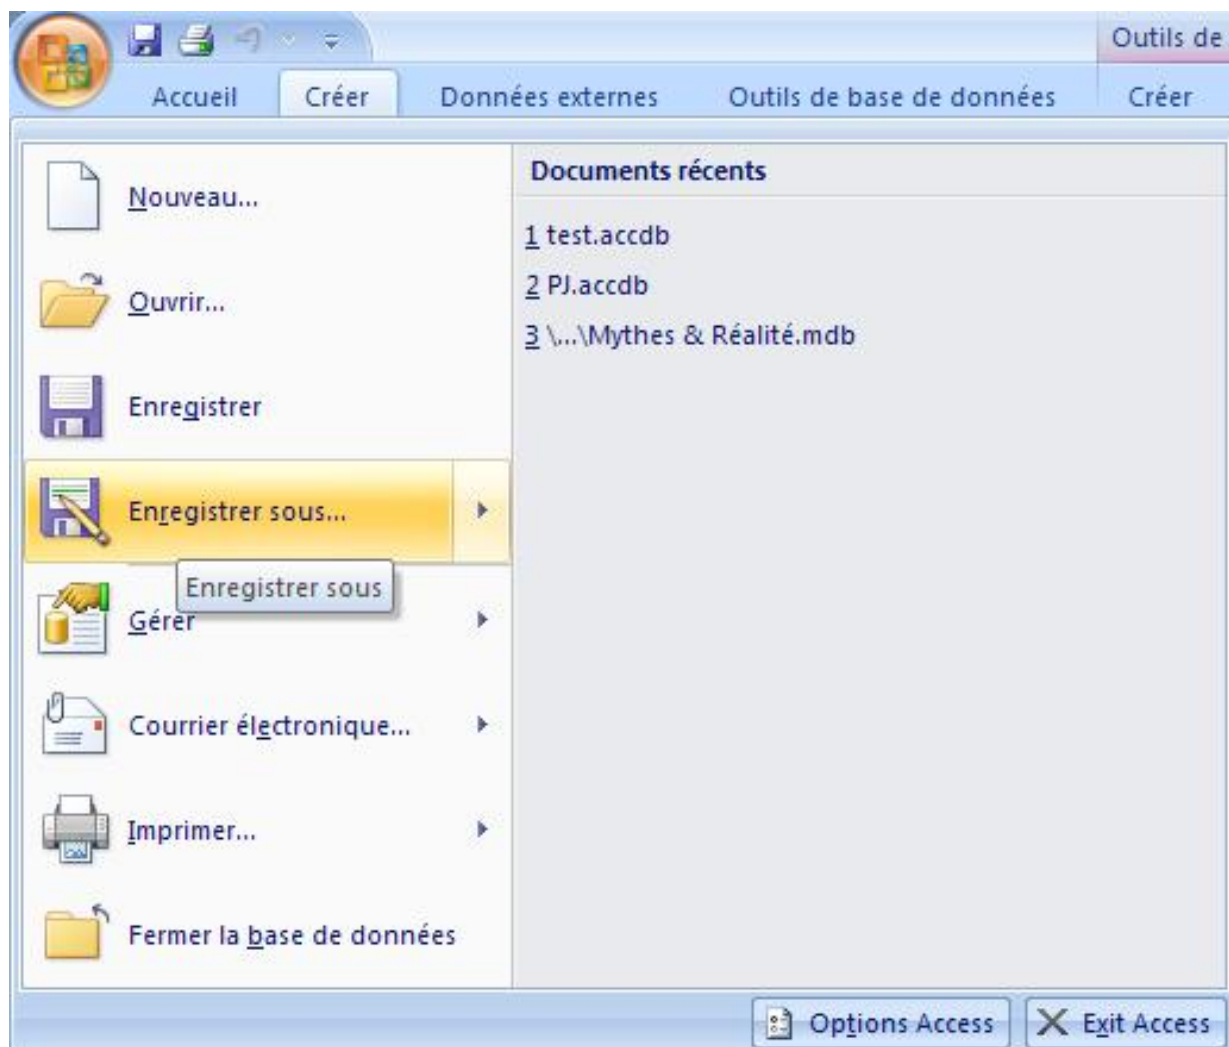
Outils de

Accueil
Créer
Données externes
Outils de base de données
Créer

Nouveau...
Ouvrir...
Enregistrer
Enregistrer sous...
Enregistrer sous
Gérer
Courrier électronique...
Imprimer...
Fermer la base de données

Documents récents
1 test.accdb
2 PJ.accdb
3 \...\Mythes & Réalité.mdb

Options Access
Exit Access